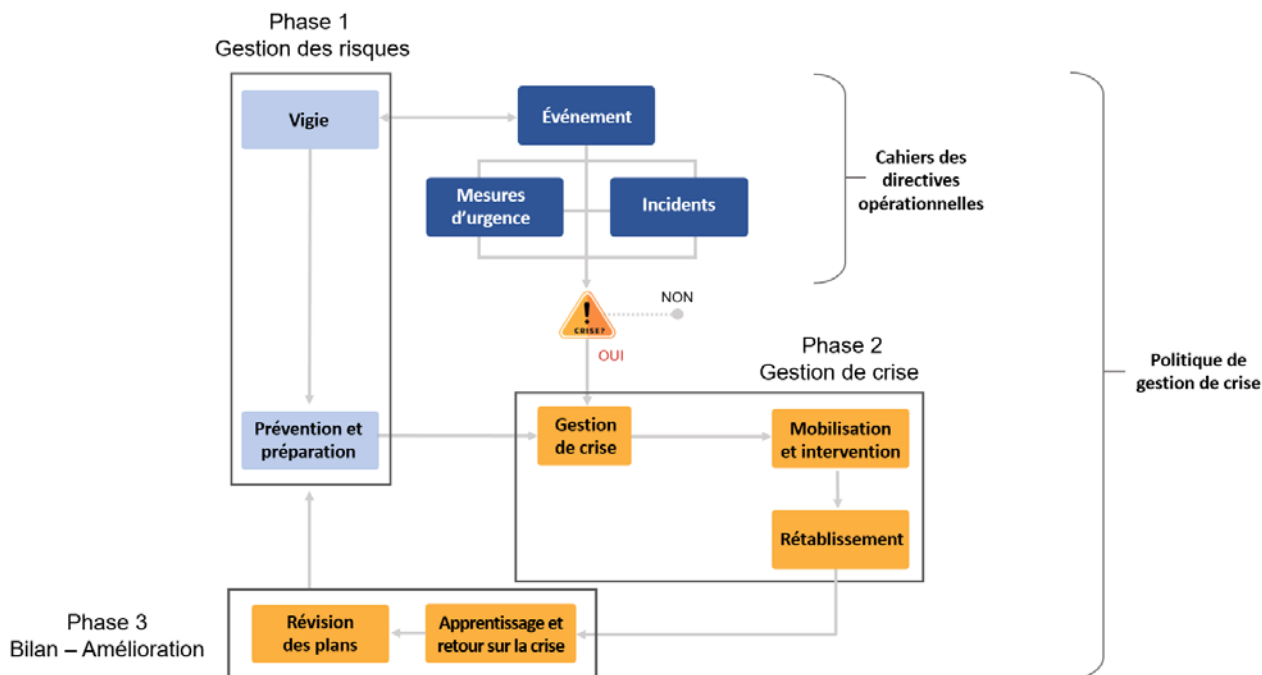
Phase 1
Gestion des risques

Vigie

Événement

Mesures d'urgence

Incidents

Cahiers des directives opérationnelles

CRISE?

NON

OUI

Phase 2
Gestion de crise

Politique de gestion de crise

Prévention et préparation

Gestion de crise

Mobilisation et intervention

Rétablissement

Phase 3
Bilan – Amélioration

Révision des plans

Apprentissage et retour sur la crise